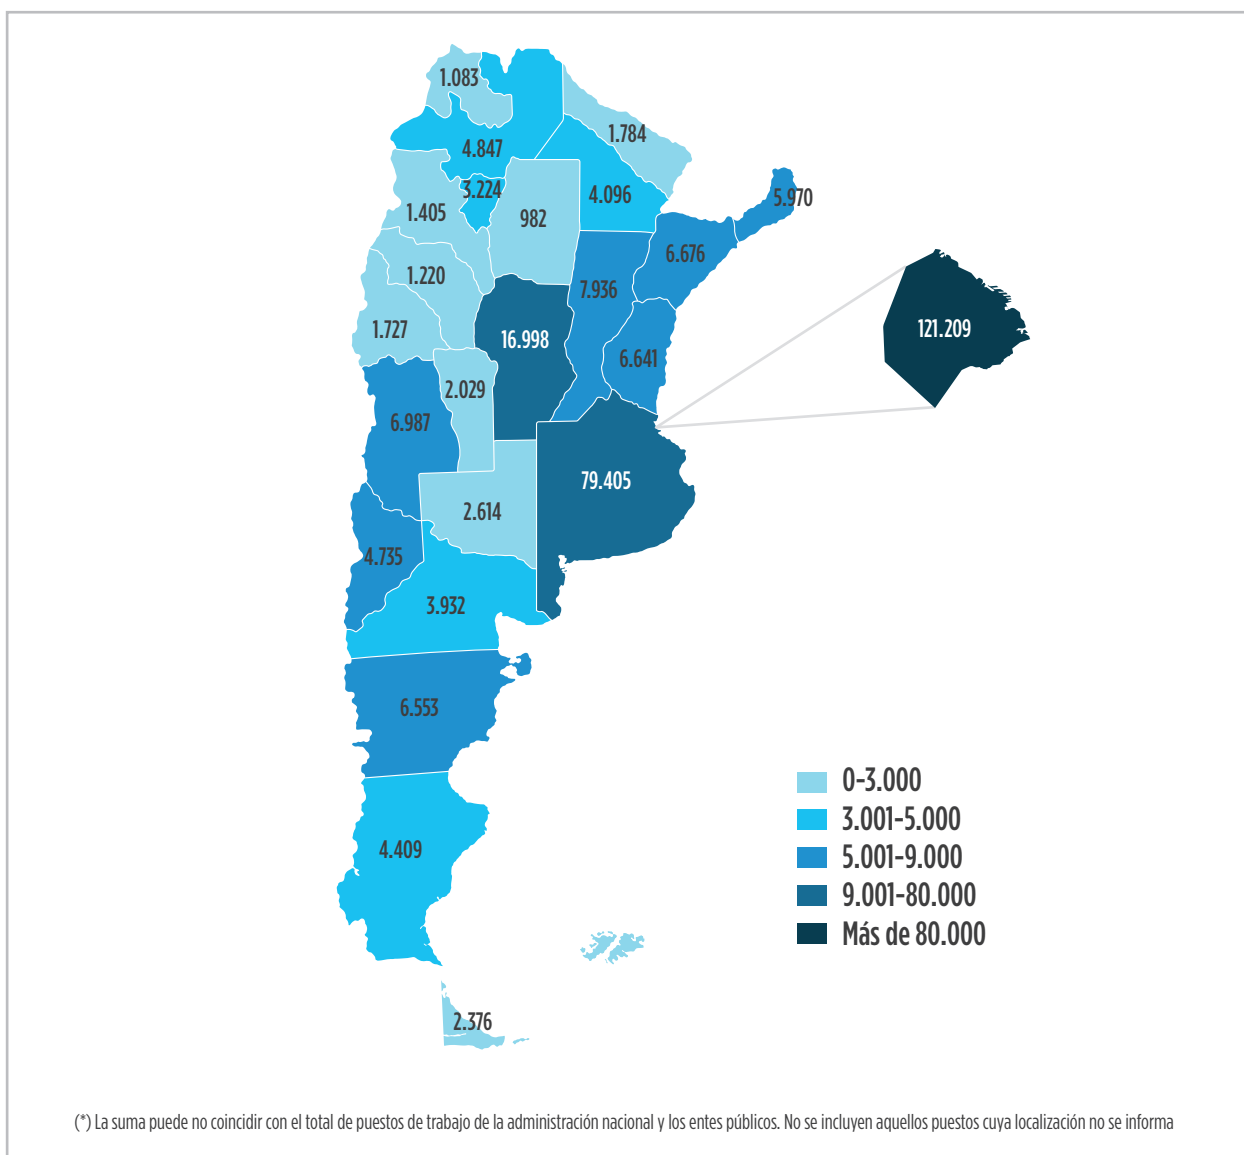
1.083

4.847

1.784

3.224

4.096

5.970

1.405

982

6.676

1.220

7.936

121.209

1.727

16.998

6.641

2.029

6.987

79.405

2.614

4.735

3.932

6.553

4.409

2.376

0-3.000
3.001-5.000
5.001-9.000
9.001-80.000
Más de 80.000

(*) La suma puede no coincidir con el total de puestos de trabajo de la administración nacional y los entes públicos. No se incluyen aquellos puestos cuya localización no se informa